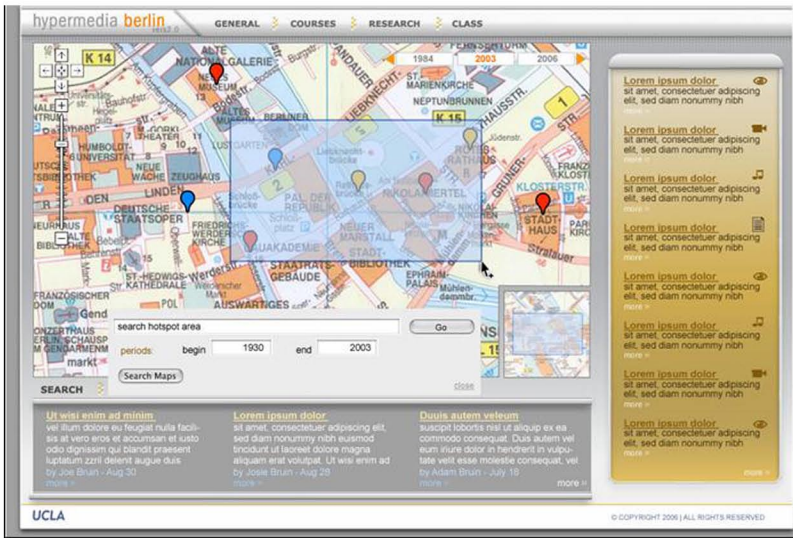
hypermedia berlin v2.0

GENERAL COURSES RESEARCH CLASS

1984 2003 2006

ALTE NATIONALGALERIE
NEUES MUSEUM
K 14
K 15
NEPTUNBRUNNEN
HUMBOLDT UNIVERSITÄT
LUSTGARTEN
DOM
LINDEN
DEUTSCHE STAATSOPER
FRIEDRICHSWERDERSCHE KIRCHE
PAL. DER REPUBLIK
NIKOLAIVIERTEL
ROTES RATHAUS
KLOSTERSTR.
STADT HAUS
BAUAKADEMIE
NEUER MARSTALL
STAATSRATSGEBÄUDE
STADT BIBLIOTHEK
ST.-HEDWIGS-KATHEDRALE
AUSWÄRTIGES
EPHRAIM-PALAIS
markt

search hotspot area
Go
periods: begin 1930 end 2003
Search Maps
close

SEARCH

Lorem ipsum dolor
sit amet, consectetuer adipiscing elit, sed diam nonummy nibh
more »

Lorem ipsum dolor
sit amet, consectetuer adipiscing elit, sed diam nonummy nibh
more »

Lorem ipsum dolor
sit amet, consectetuer adipiscing elit, sed diam nonummy nibh
more »

Lorem ipsum dolor
sit amet, consectetuer adipiscing elit, sed diam nonummy nibh
more »

Lorem ipsum dolor
sit amet, consectetuer adipiscing elit, sed diam nonummy nibh
more »

Lorem ipsum dolor
sit amet, consectetuer adipiscing elit, sed diam nonummy nibh
more »

Lorem ipsum dolor
sit amet, consectetuer adipiscing elit, sed diam nonummy nibh
more »

Lorem ipsum dolor
sit amet, consectetuer adipiscing elit, sed diam nonummy nibh
more »

Ut wisi enim ad minim
vel illum dolore eu feugiat nulla facilisis at vero eros et accumsan et iusto odio dignissim qui blandit praesent luptatum zzril delenit augue duis
by Joe Bruin - Aug 30
more »

Lorem ipsum dolor
sit amet, consectetuer adipiscing elit, sed diam nonummy nibh euismod tincidunt ut laoreet dolore magna aliquam erat volutpat. Ut wisi enim ad
by Josie Bruin - Aug 28
more »

Duuis autem veleum
suscipit lobortis nisl ut aliquip ex ea commodo consequat. Duis autem vel eum iriure dolor in hendrerit in vulputate velit esse molestie consequat, vel
by Adam Bruin - July 18
more »

more »

UCLA

© COPYRIGHT 2006 | ALL RIGHTS RESERVED